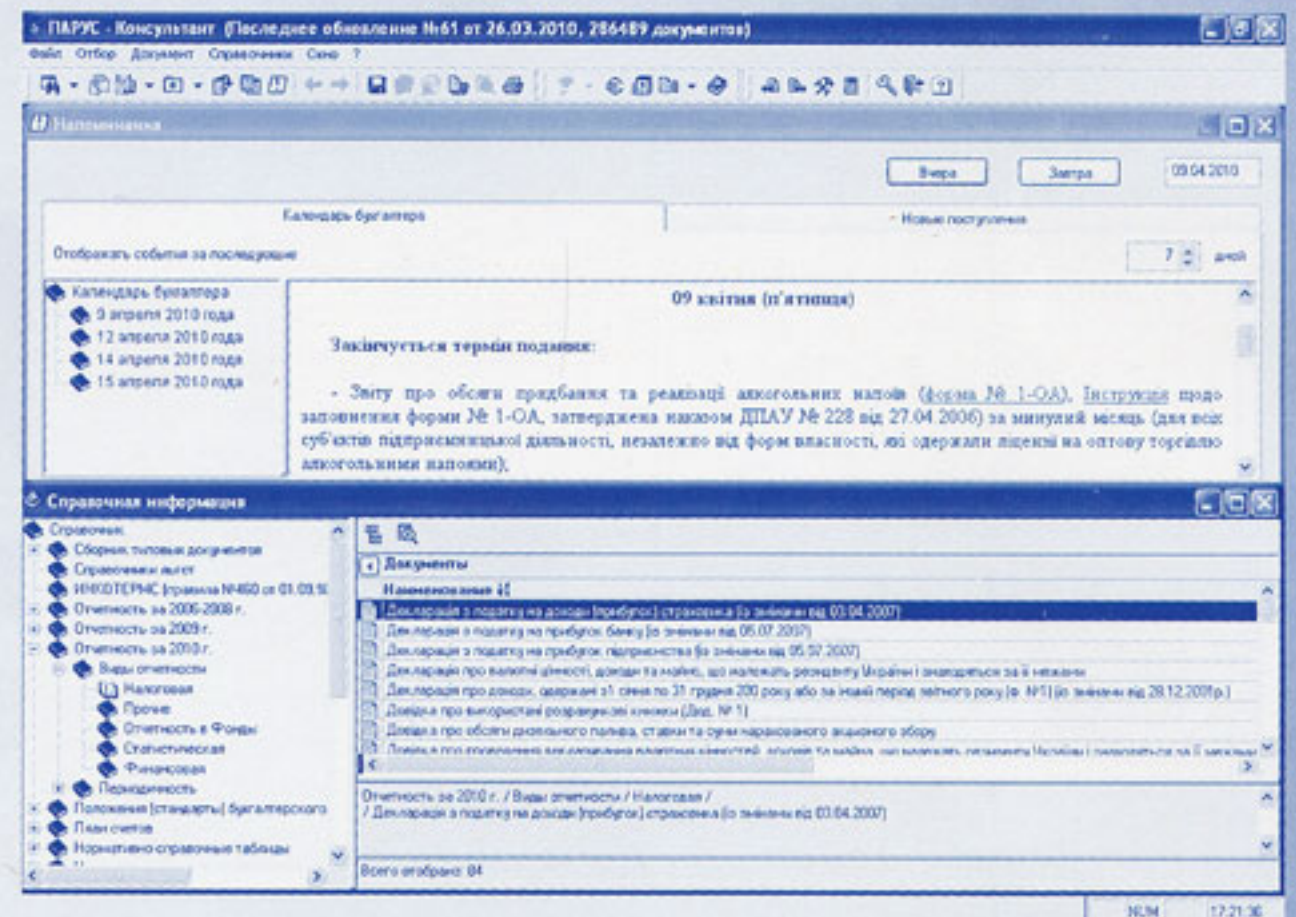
ПАРУС - Консультант (Последнее обновление №61 от 26.03.2010, 286489 документов)
Файл Отбор Документ Справочники Окно ?

Напоминания

Вчера Завтра 09.04.2010

Календарь бухгалтера
Новые поступления

Отображать события за последующие 7 дней

Календарь бухгалтера
9 апреля 2010 года
12 апреля 2010 года
14 апреля 2010 года
15 апреля 2010 года

09 квітня (п'ятниця)

Закінчується термін подання:

- Звіту про обсяги придбання та реалізації алкогольних напоїв (форма № 1-ОА), Інструкція щодо заповнення форми № 1-ОА, затверджена наказом ДПАУ № 228 від 27.04.2006) за минулий місяць (для всіх суб'єктів підприємницької діяльності, незалежно від форм власності, які одержали ліцензії на оптову торгівлю алкогольними напоями);

Справочная информация

Справочник
Сборник типовых документов
Справочники льгот
ИНКОТЕРМС (правила №460 от 01.09.1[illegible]
Отчетность за 2006-2008 г.
Отчетность за 2009 г.
Отчетность за 2010 г.
Виды отчетности
Налоговая
Прочие
Отчетность в Фонды
Статистическая
Финансовая
Периодичность
Положения (стандарты) бухгалтерского
План счетов
Нормативно-справочные таблицы

Документы
Наименование
Декларація з податку на доходи (прибуток) страховика (із змінами від 03.04.2007)
Декларація з податку на прибуток банку (із змінами від 05.07.2007)
Декларація з податку на прибуток підприємства (із змінами від 05.07.2007)
Декларація про валютні цінності, доходи та майно, що належать резиденту України і знаходяться за її межами
Декларація про доходи, одержані з1 січня по 31 грудня 200 року або за інший період звітного року (ф. №1) (із змінами від 28.12.2001р.)
Довідка про використані розрахункові книжки (Дод. № 1)
Довідка про обсяги дизельного палива, ставки та суми нарахованого акцизного збору
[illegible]

Отчетность за 2010 г. / Виды отчетности / Налоговая /
/ Декларація з податку на доходи (прибуток) страховика (із змінами від 03.04.2007)

Всего отобрано: 84

NUM 17:21:36